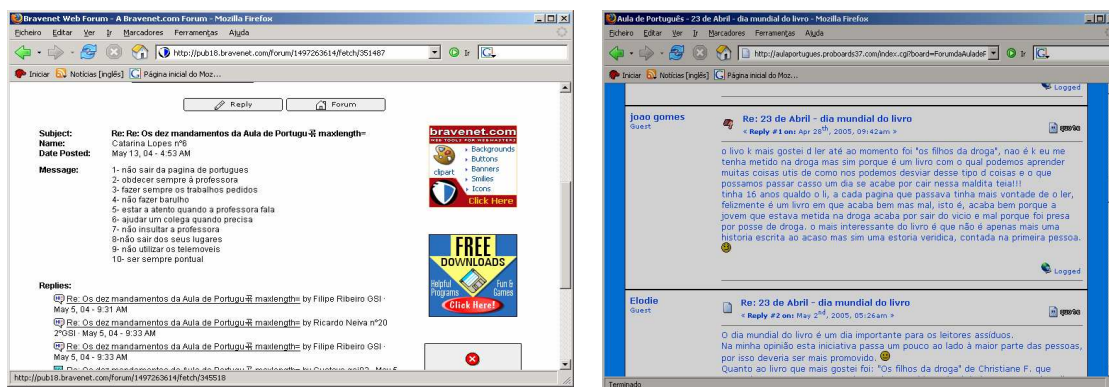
Bravenet Web Forum - A Bravenet.com Forum - Mozilla Firefox

Ficheiro Editar Ver Ir Marcadores Ferramentas Ajuda

http://pub18.bravenet.com/forum/1497263614/fetch/351487

Ir

Iniciar Notícias [inglês] Página inicial do Moz...

Reply Forum

Subject: Re: Re: Os dez mandamentos da Aula de Portugu꿈 maxlength=
Name: Catarina Lopes nº6
Date Posted: May 13, 04 - 4:53 AM

Message:
1- não sair da pagina de portugues
2- obdecer sempre à professora
3- fazer sempre os trabalhos pedidos
4- não fazer barulho
5- estar a atento quando a professora fala
6- ajudar um colega quando precisa
7- não insultar a professora
8-não sair dos seus lugares
9- não utilizar os telemoveis
10- ser sempre pontual

bravenet.com
Backgrounds
Buttons
clipart
Banners
Smilies
Icons
Click Here

FREE DOWNLOADS
Helpful Programs
Fun & Games
Click Here!

Replies:
Re: Os dez mandamentos da Aula de Portugu꿈 maxlength= by Filipe Ribeiro GSI · May 5, 04 - 9:31 AM
Re: Os dez mandamentos da Aula de Portugu꿈 maxlength= by Ricardo Neiva nº20 2ºGSI · May 5, 04 - 9:33 AM
Re: Os dez mandamentos da Aula de Portugu꿈 maxlength= by Filipe Ribeiro GSI · May 5, 04 - 9:33 AM
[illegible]

http://pub18.bravenet.com/forum/1497263614/fetch/345518

Aula de Português - 23 de Abril - dia mundial do livro - Mozilla Firefox

Ficheiro Editar Ver Ir Marcadores Ferramentas Ajuda

http://aulaportugues.proboards37.com/index.cgi?board=ForumdaAuladeF

Ir

Iniciar Notícias [inglês] Página inicial do Moz...

Logged

joao gomes
Guest

Re: 23 de Abril - dia mundial do livro
« Reply #1 on: Apr 28th, 2005, 09:42am »

quote

o livo k mais gostei d ler até ao momento foi "os filhos da droga", nao é k eu me tenha metido na droga mas sim porque é um livro com o qual podemos aprender muitas coisas utis de como nos podemos desviar desse tipo d coisas e o que possamos passar casso um dia se acabe por cair nessa maldita teia!!!
tinha 16 anos qualdo o li, a cada pagina que passava tinha mais vontade de o ler, felizmente é um livro em que acaba bem mas mal, isto é, acaba bem porque a jovem que estava metida na droga acaba por sair do vicio e mal porque foi presa por posse de droga. o mais interessante do livro é que não é apenas mais uma historia escrita ao acaso mas sim uma estoria veridica, contada na primeira pessoa.

Logged

Elodie
Guest

Re: 23 de Abril - dia mundial do livro
« Reply #2 on: May 2nd, 2005, 05:26am »

quote

O dia mundial do livro é um dia importante para os leitores assíduos.
Na minha opinião esta iniciativa passa um pouco ao lado à maior parte das pessoas, por isso deveria ser mais promovido.
Quanto ao livro que mais gostei foi: "Os filhos da droga" de Christiane F. que

Terminado